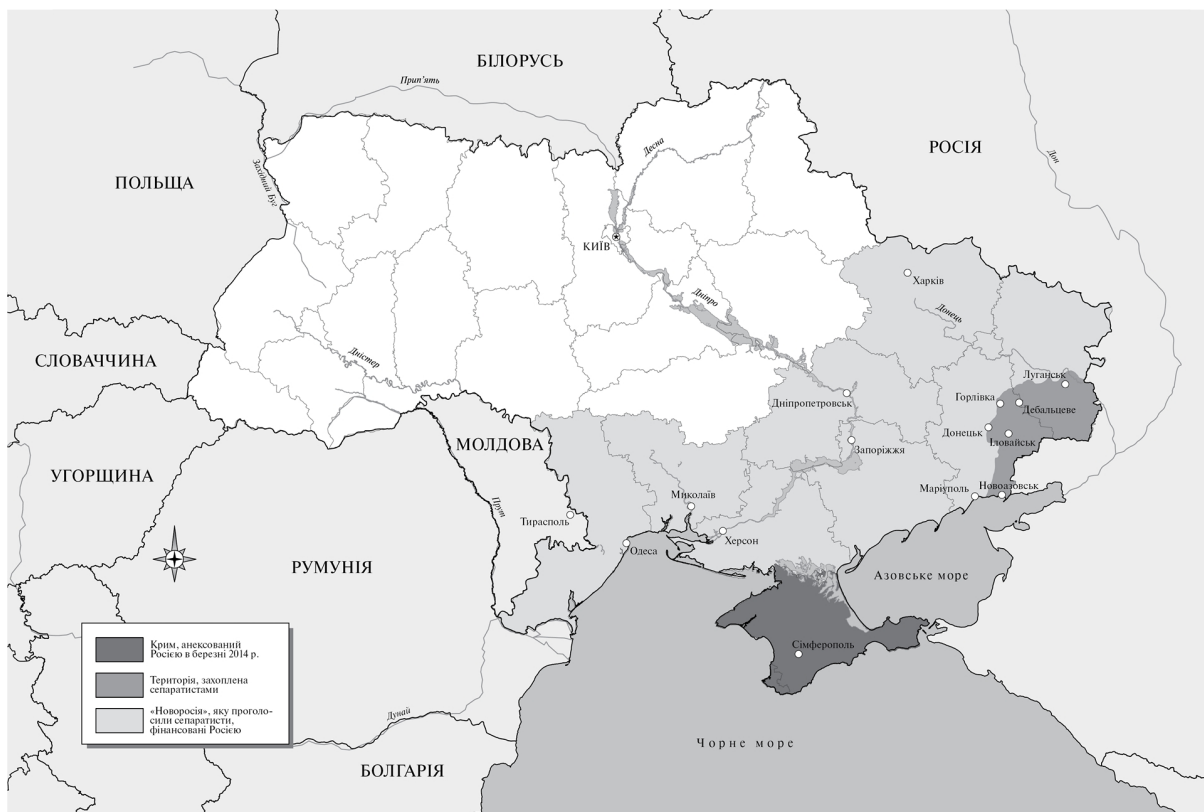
БІЛОРУСЬ

Прип'ять

РОСІЯ

Дон

ПОЛЬЩА

Західний Буг

Десна

КИЇВ

Харків

Дніпро

Донець

СЛОВАЧЧИНА

Дністер

Луганськ

Горлівка

Дебальцеве

Дніпропетровськ

Донецьк

Іловайськ

МОЛДОВА

Запоріжжя

УГОРЩИНА

Маріуполь

Новоазовськ

Прут

Миколаїв

Тирасполь

Херсон

Одеса

РУМУНІЯ

Азовське море

Сімферополь

Крим, анексований Росією в березні 2014 р.

Територія, захоплена сепаратистами

«Новоросія», яку проголосили сепаратисти, фінансовані Росією

Дунай

Чорне море

БОЛГАРІЯ